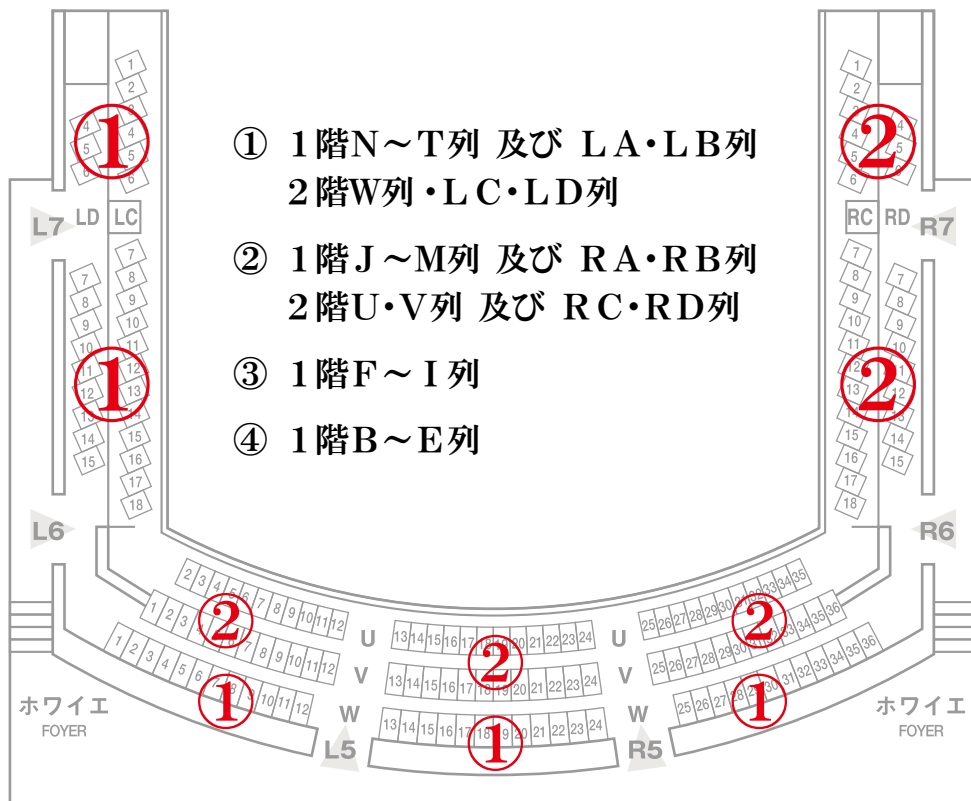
① 1階N～T列 及び LA･LB列
2階W列･LC･LD列

② 1階J～M列 及び RA･RB列
2階U･V列 及び RC･RD列

③ 1階F～I列

④ 1階B～E列

1
2
3
4
5
6
①
LD LC
L7
7
8
9
10
11
12
13
14
15
16
17
18
①
7
8
9
10
11
12
13
14
15
L6

1
2
3
4
5
6
②
RC RD
R7
7
8
9
10
11
12
13
14
15
16
17
18
②
7
8
9
10
11
12
13
14
15
R6

2 3 4 5 6 7 8 9 10 11 12
②
1 2 3 4 5 6 7 8 9 10 11 12
1 2 3 4 5 6 7 8 9 10 11 12
①
U
V
W
13 14 15 16 17 18 19 20 21 22 23 24
②
13 14 15 16 17 18 19 20 21 22 23 24
13 14 15 16 17 18 19 20 21 22 23 24
①
U
V
W
25 26 27 28 29 30 31 32 33 34 35
②
25 26 27 28 29 30 31 32 33 34 35 36
25 26 27 28 29 30 31 32 33 34 35 36
①
ホワイエ
FOYER
L5
R5
ホワイエ
FOYER